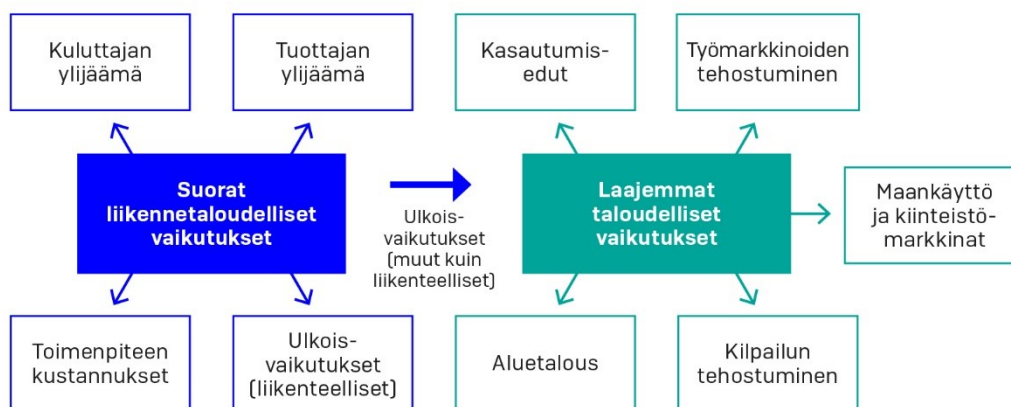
Kuluttajan ylijäämä

Tuottajan ylijäämä

Suorat liikennetaloudelliset vaikutukset

Toimenpiteen kustannukset

Ulkoisvaikutukset (liikenteelliset)

Ulkoisvaikutukset (muut kuin liikenteelliset)

Kasautumisedut

Työmarkkinoiden tehostuminen

Laajemmat taloudelliset vaikutukset

Maankäyttö ja kiinteistömarkkinat

Aluetalous

Kilpailun tehostuminen